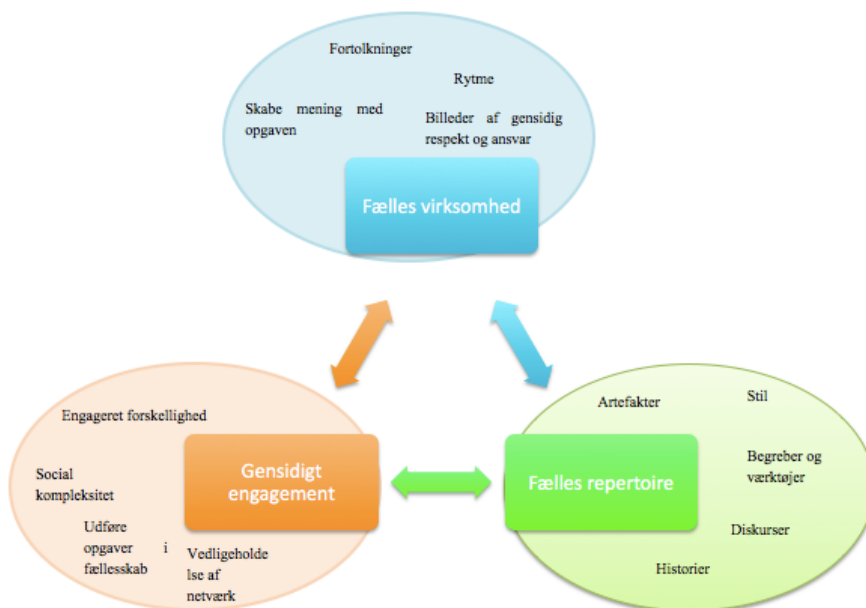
Fortolkninger

Rytme

Skabe mening med opgaven

Billeder af gensidig respekt og ansvar

Fælles virksomhed

Engageret forskellighed

Social kompleksitet

Udføre opgaver i fællesskab

Vedligeholdelse af netværk

Gensidigt engagement

Artefakter

Stil

Begreber og værktøjer

Diskurser

Historier

Fælles repertoire